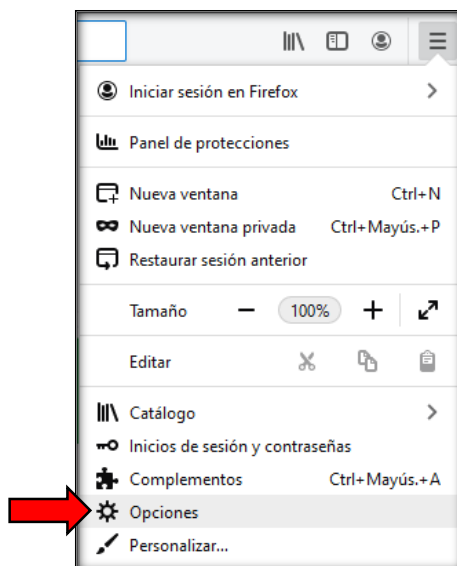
Iniciar sesión en Firefox

Panel de protecciones

Nueva ventana Ctrl+N

Nueva ventana privada Ctrl+Mayús.+P

Restaurar sesión anterior

Tamaño − 100% +

Editar

Catálogo

Inicios de sesión y contraseñas

Complementos Ctrl+Mayús.+A

Opciones

Personalizar...